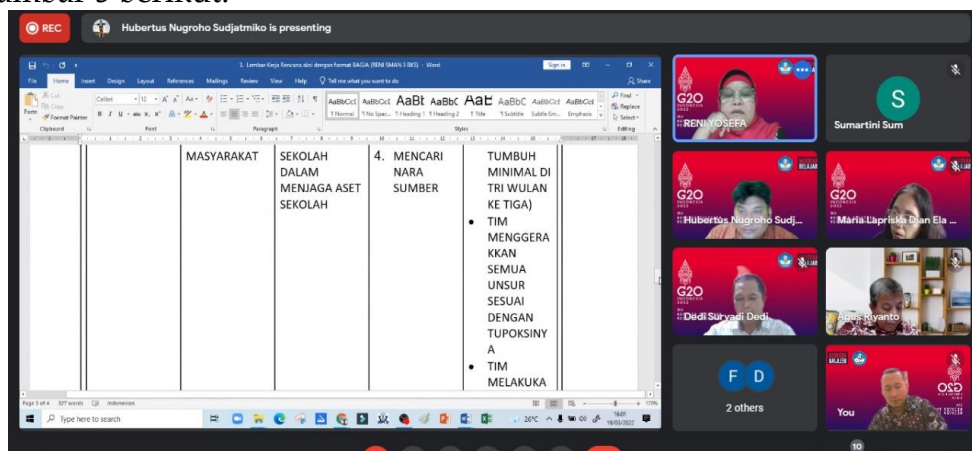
ambar 5 berikut.

REC

Hubertus Nugroho Sudjatmiko is presenting

3. Lembar Kerja Rencana aksi dengan format BAGJA (RENI SMAN 3 BKS) - Word

Sign in

File Home Insert Design Layout References Mailings Review View Help Tell me what you want to do

Share

Cut Copy Format Painter Paste Clipboard

Calibri 12 Font

Paragraph

AaBbCcI 1 Normal AaBbCcI 1 No Spac... AaBl Heading 1 AaBbC Heading 2 AaB Title AaBbC Subtitle AaBbCcI Subtle Em... AaBbCcI Emphasis

Styles

Find Replace Select Editing

| | | MASYARAKAT | SEKOLAH DALAM MENJAGA ASET SEKOLAH | 4. MENCARI NARA SUMBER | TUMBUH MINIMAL DI TRI WULAN KE TIGA) • TIM MENGGERAKKAN SEMUA UNSUR SESUAI DENGAN TUPOKSINYA • TIM MELAKUKA | |
|---|---|---|---|---|---|---|

Page 3 of 4 327 words Indonesian

Type here to search

26°C 16:01 19/05/2022

RENI YOSEFA

Sumartini Sum

Hubertus Nugroho Sudj...

Maria Lapriska Dian Ela ...

Dedi Suryadi Dedi

Agus Riyanto

2 others

You

G20 INDONESIA 2022

10